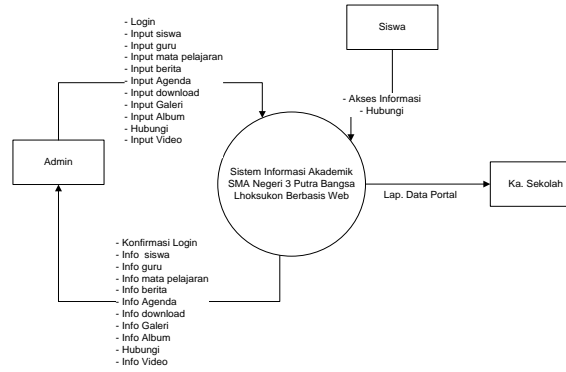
- Login
- Input siswa
- Input guru
- Input mata pelajaran
- Input berita
- Input Agenda
- Input download
- Input Galeri
- Input Album
- Hubungi
- Input Video

Siswa

- Akses Informasi
- Hubungi

Admin

Sistem Informasi Akademik SMA Negeri 3 Putra Bangsa Lhoksukon Berbasis Web

Lap. Data Portal

Ka. Sekolah

- Konfirmasi Login
- Info siswa
- Info guru
- Info mata pelajaran
- Info berita
- Info Agenda
- Info download
- Info Galeri
- Info Album
- Hubungi
- Info Video